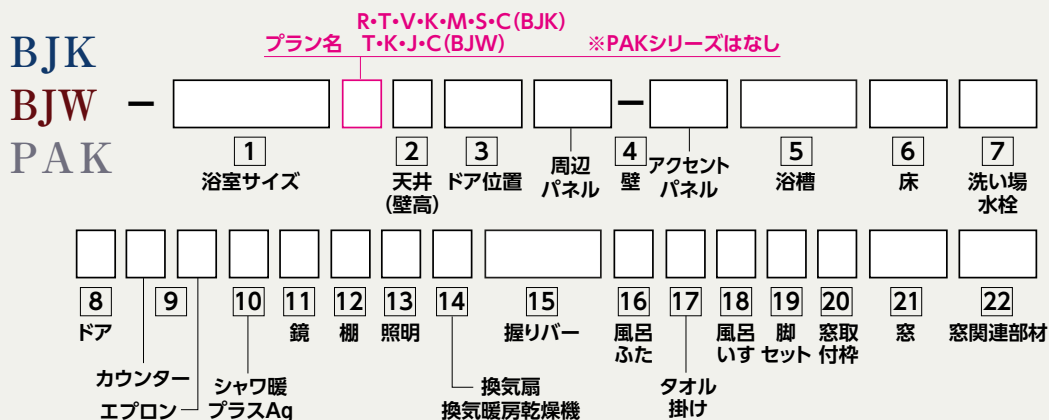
BJK
BJW
PAK

R・T・V・K・M・S・C(BJK)
プラン名　T・K・J・C(BJW)　※PAKシリーズはなし

1 浴室サイズ
2 天井(壁高)
3 ドア位置
周辺パネル
4 壁
アクセントパネル
5 浴槽
6 床
7 洗い場水栓

8 ドア
9
カウンター
エプロン
10 シャワ暖 プラスAg
11 鏡
12 棚
13 照明
14
換気扇
換気暖房乾燥機
15 握りバー
16 風呂ふた
17
タオル掛け
18 風呂いす
19 脚セット
20 窓取付枠
21 窓
22 窓関連部材